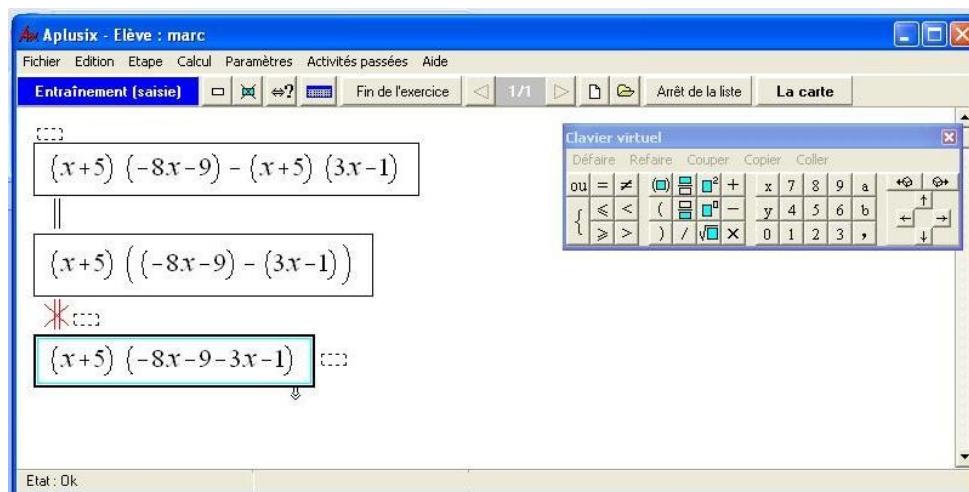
Aplusix - Elève : marc

Fichier Edition Etape Calcul Paramètres Activités passées Aide

Entraînement (saisie) ⇔? Fin de l'exercice 1/1 Arrêt de la liste La carte

$(x+5)\ (-8x-9) - (x+5)\ (3x-1)$

$(x+5)\ \left((-8x-9) - (3x-1)\right)$

$(x+5)\ (-8x-9-3x-1)$

Clavier virtuel

Défaire Refaire Couper Copier Coller

| ou | = | ≠ | ( ) | | | + | x | 7 | 8 | 9 | a |
|---|---|---|---|---|---|---|---|---|---|---|---|
| { | ⩽ | < | ( | | | − | y | 4 | 5 | 6 | b |
| | ⩾ | > | ) | / | √ | × | 0 | 1 | 2 | 3 | , |

Etat : Ok